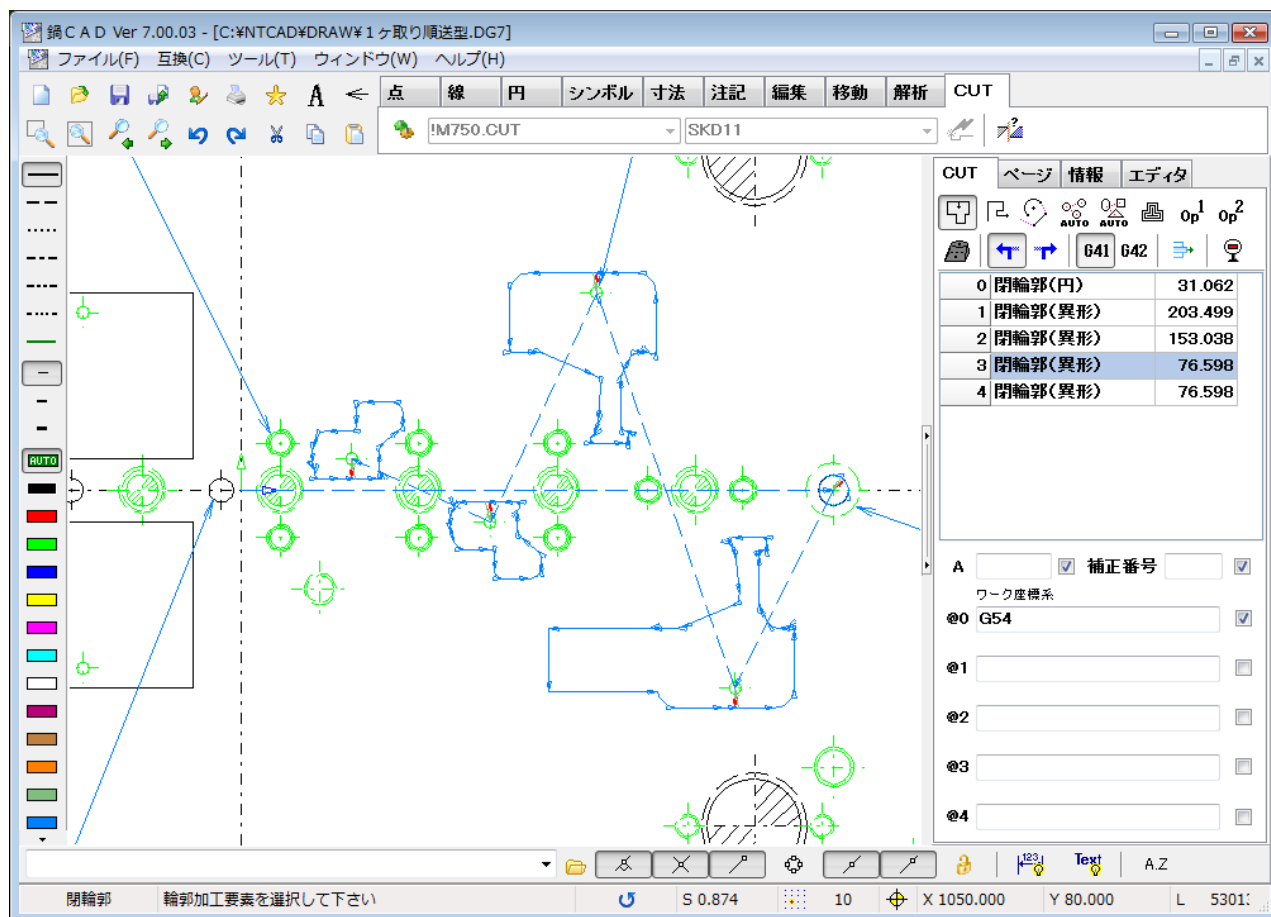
鍋ＣＡＤ Ver 7.00.03 - [C:¥NTCAD¥DRAW¥１ヶ取り順送型.DG7]

ファイル(F) 互換(C) ツール(T) ウィンドウ(W) ヘルプ(H)

点 線 円 シンボル 寸法 注記 編集 移動 解析 CUT

!M750.CUT SKD11

AUTO

CUT ページ 情報 エディタ

AUTO AUTO $0p^1$ $0p^2$

G41 G42

| | | |
|---|---|---|
| 0 | 閉輪郭(円) | 31.062 |
| 1 | 閉輪郭(異形) | 203.499 |
| 2 | 閉輪郭(異形) | 153.038 |
| 3 | 閉輪郭(異形) | 76.598 |
| 4 | 閉輪郭(異形) | 76.598 |

A 補正番号

ワーク座標系

@0 G54

@1

@2

@3

@4

Text A.Z

閉輪郭 輪郭加工要素を選択して下さい S 0.874 10 X 1050.000 Y 80.000 L 5301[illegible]